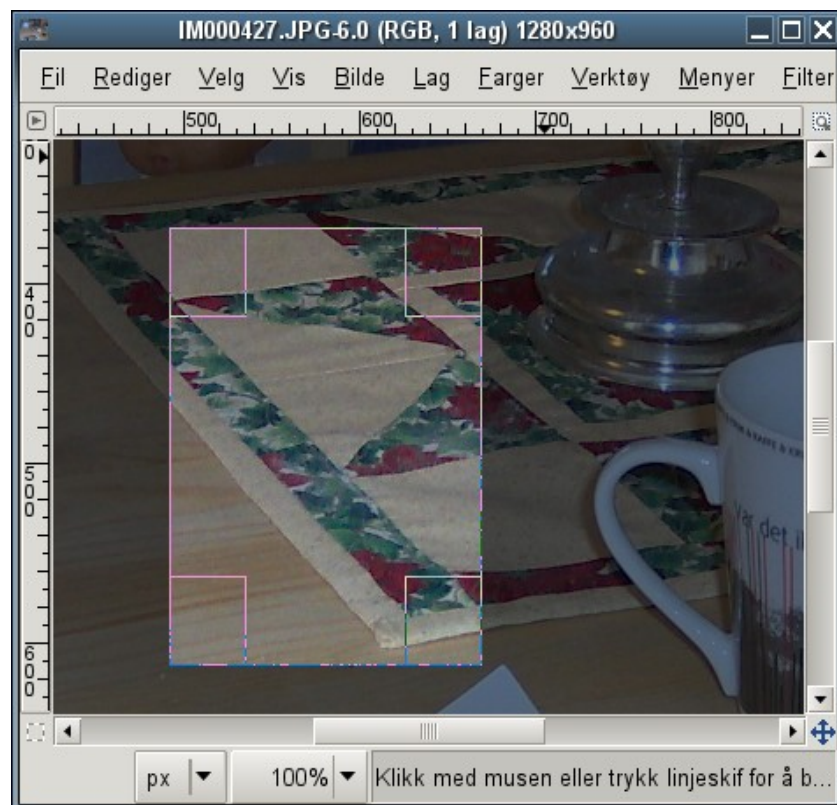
IM000427.JPG-6.0 (RGB, 1 lag) 1280x960

Fil Rediger Velg Vis Bilde Lag Farger Verktøy Menyer Filter

500 600 700 800

0
400
500
600

var det i

px 100% Klikk med musen eller trykk linjeskif for å b...